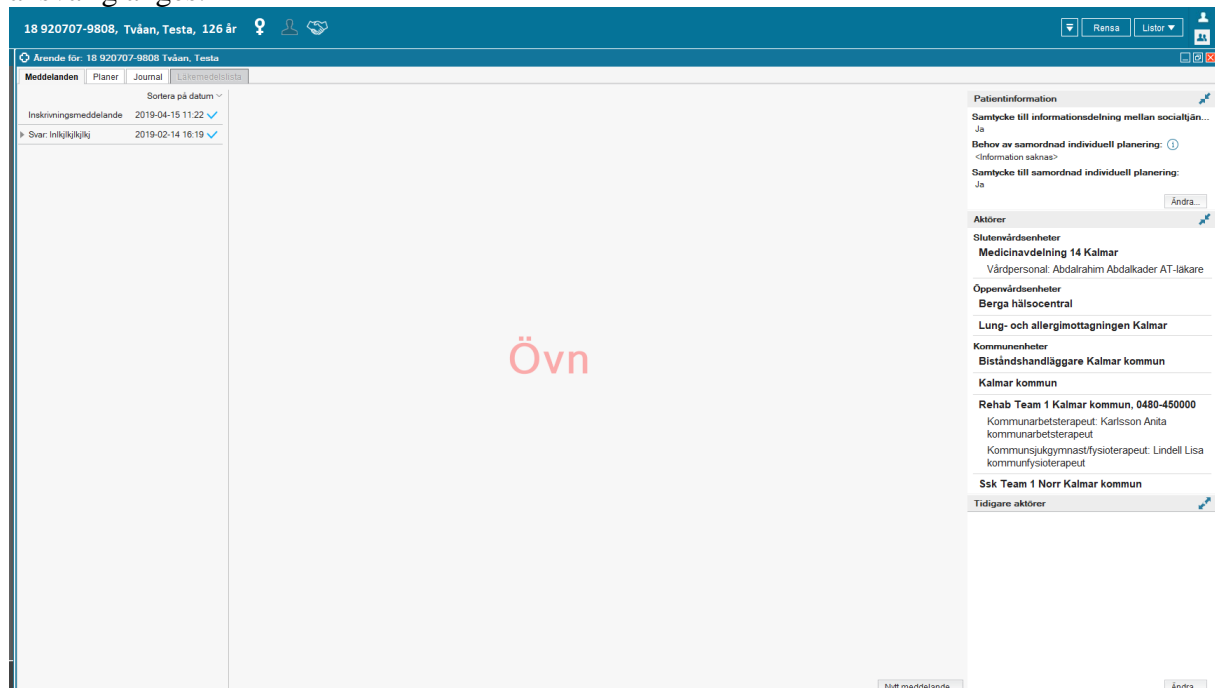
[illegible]

18 920707-9808, Tvåan, Testa, 126 år

Rensa Listor ▼

Ärende för: 18 920707-9808 Tvåan, Testa

Meddelanden Planer Journal Läkemedelslista

Sortera på datum

Inskrivningsmeddelande 2019-04-15 11:22

Svar: Inlkjlkjlkjlkj 2019-02-14 16:19

Övn

Patientinformation

Samtycke till informationsdelning mellan socialtjän...
Ja

Behov av samordnad individuell planering:
<Information saknas>

Samtycke till samordnad individuell planering:
Ja

Ändra...

Aktörer

Slutenvårdsenheter

Medicinavdelning 14 Kalmar
Vårdpersonal: Abdalrahim Abdalkader AT-läkare

Öppenvårdsenheter

Berga hälsocentral

Lung- och allergimottagningen Kalmar

Kommunenheter

Biståndshandläggare Kalmar kommun

Kalmar kommun

Rehab Team 1 Kalmar kommun, 0480-450000
Kommunarbetsterapeut: Karlsson Anita kommunarbetsterapeut
Kommunsjukgymnast/fysioterapeut: Lindell Lisa kommunfysioterapeut

Ssk Team 1 Norr Kalmar kommun

Tidigare aktörer

Nytt meddelande

Ändra...